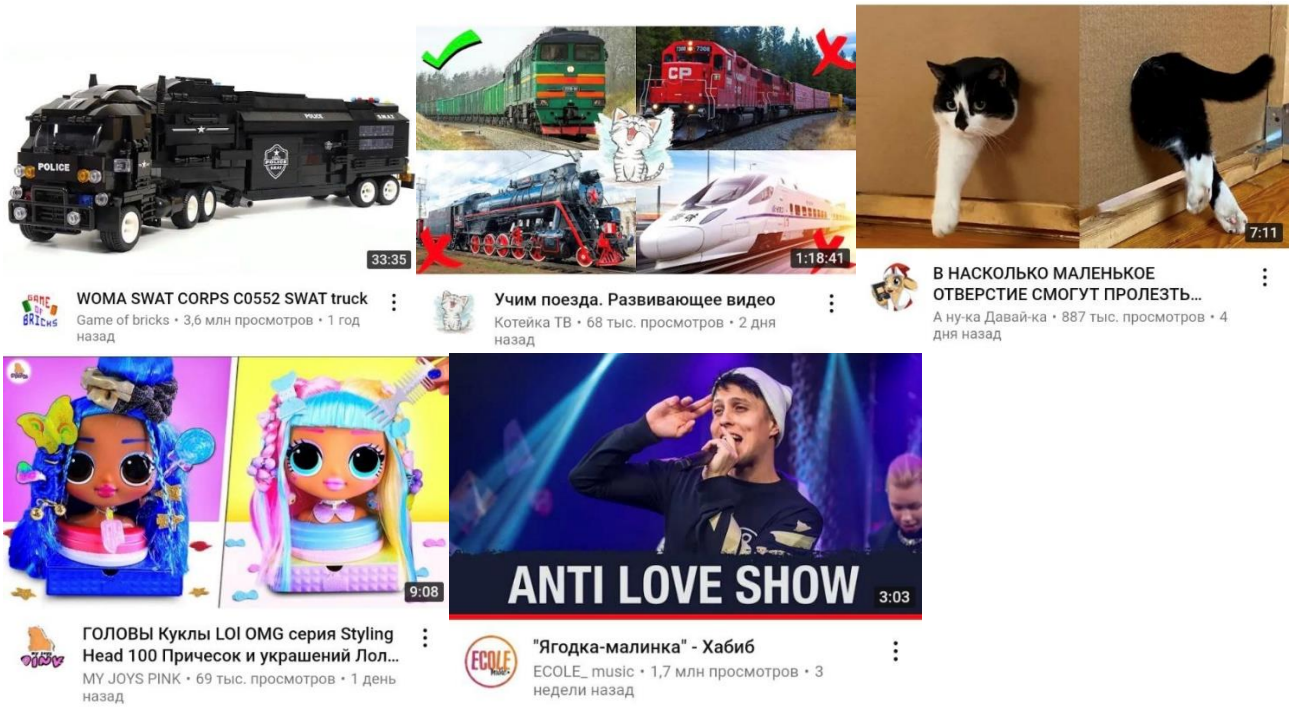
POLICE

33:35

GAME OF BRICKS

WOMA SWAT CORPS C0552 SWAT truck

Game of bricks • 3,6 млн просмотров • 1 год назад

CP

1:18:41

Учим поезда. Развивающее видео

Котейка ТВ • 68 тыс. просмотров • 2 дня назад

7:11

В НАСКОЛЬКО МАЛЕНЬКОЕ ОТВЕРСТИЕ СМОГУТ ПРОЛЕЗТЬ...

А ну-ка Давай-ка • 887 тыс. просмотров • 4 дня назад

9:08

ГОЛОВЫ Куклы LOl OMG серия Styling Head 100 Причесок и украшений Лол...

MY JOYS PINK • 69 тыс. просмотров • 1 день назад

ANTI LOVE SHOW

3:03

ECOLE

"Ягодка-малинка" - Хабиб

ECOLE_ music • 1,7 млн просмотров • 3 недели назад